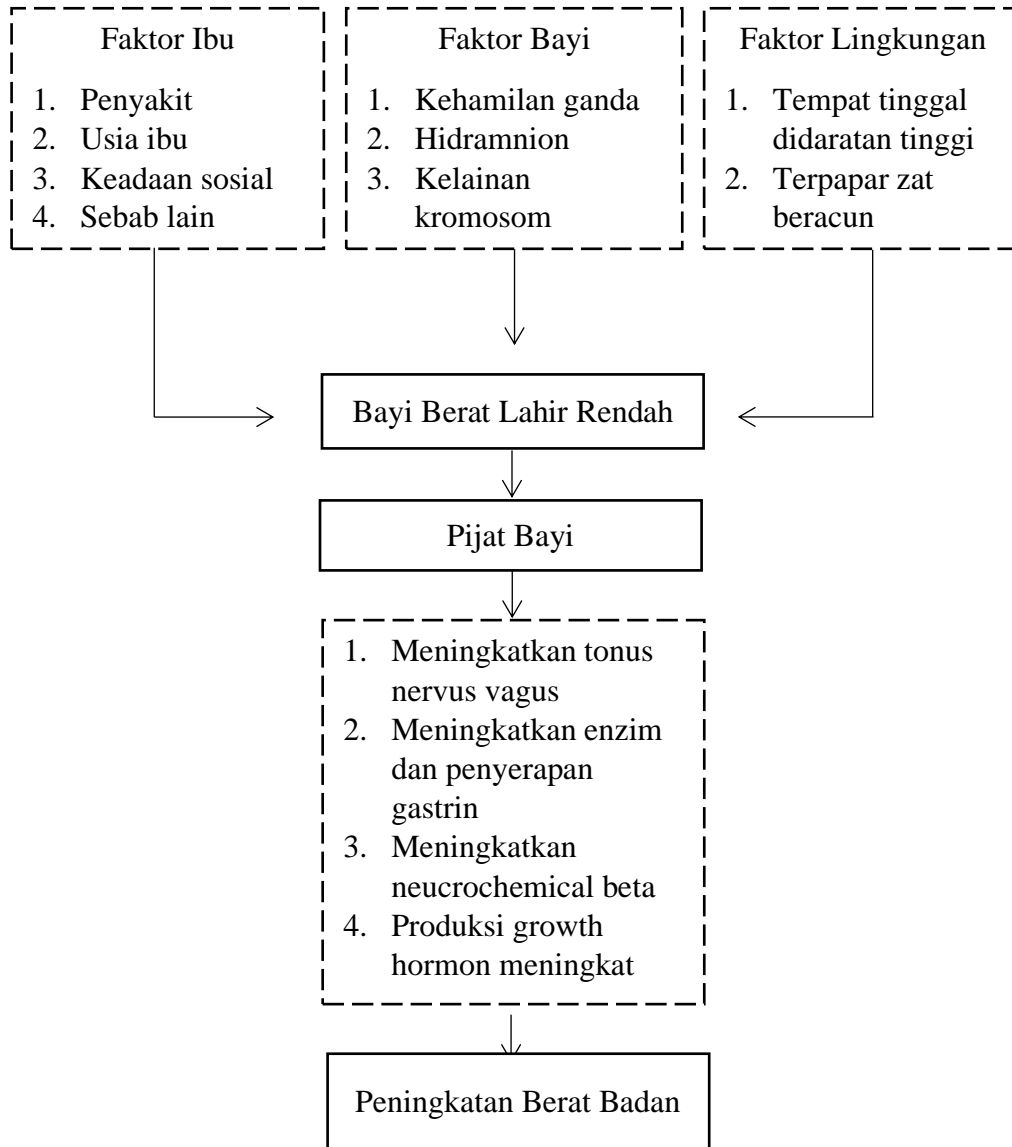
Faktor Ibu

1. Penyakit
2. Usia ibu
3. Keadaan sosial
4. Sebab lain

Faktor Bayi

1. Kehamilan ganda
2. Hidramnion
3. Kelainan kromosom

Faktor Lingkungan

1. Tempat tinggal didaratan tinggi
2. Terpapar zat beracun

Bayi Berat Lahir Rendah

Pijat Bayi

1. Meningkatkan tonus nervus vagus
2. Meningkatkan enzim dan penyerapan gastrin
3. Meningkatkan neucrochemical beta
4. Produksi growth hormon meningkat

Peningkatan Berat Badan